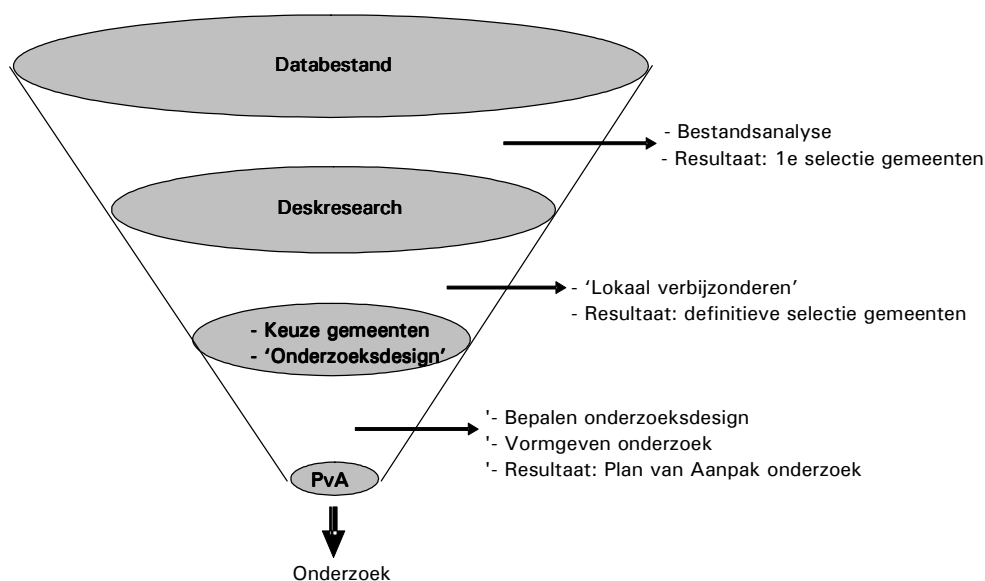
Databestand

- Bestandsanalyse
- Resultaat: 1e selectie gemeenten

Deskresearch

- 'Lokaal verbijzonderen'
- Resultaat: definitieve selectie gemeenten

- Keuze gemeenten
- 'Onderzoeksdesign'

'- Bepalen onderzoeksdesign
'- Vormgeven onderzoek
'- Resultaat: Plan van Aanpak onderzoek

PvA

Onderzoek